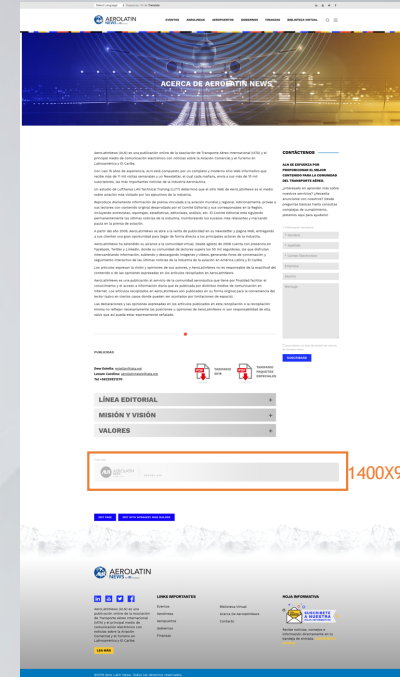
Select Language | Powered by Google Translate

AEROLATIN NEWS

EVENTOS AEROLINEAS AEROPUERTOS GOBIERNOS FINANZAS BIBLIOTECA VIRTUAL

ACERCA DE AEROLATIN NEWS

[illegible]

CONTÁCTENOS

ALN SE ESFUERZA POR PROPORCIONAR EL MEJOR CONTENIDO PARA LA COMUNIDAD DEL TRANSPORTE AÉREO.

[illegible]

SUSCRIBIRSE

PUBLICIDAD

TARIFARIO 2018

TARIFARIO PAQUETES ESPECIALES

LÍNEA EDITORIAL

MISIÓN Y VISIÓN

VALORES

1400X9

AEROLATIN NEWS

LINKS IMPORTANTES

Eventos
Aerolíneas
Aeropuertos
Gobiernos
Finanzas

Biblioteca Virtual
Acerca De AeroLatinNews
Contacto

HOJA INFORMATIVA

SUSCRÍBETE A NUESTRA NEWSLETTER

LEER MÁS

©2018 Aero Latin News. Todos los derechos reservados.